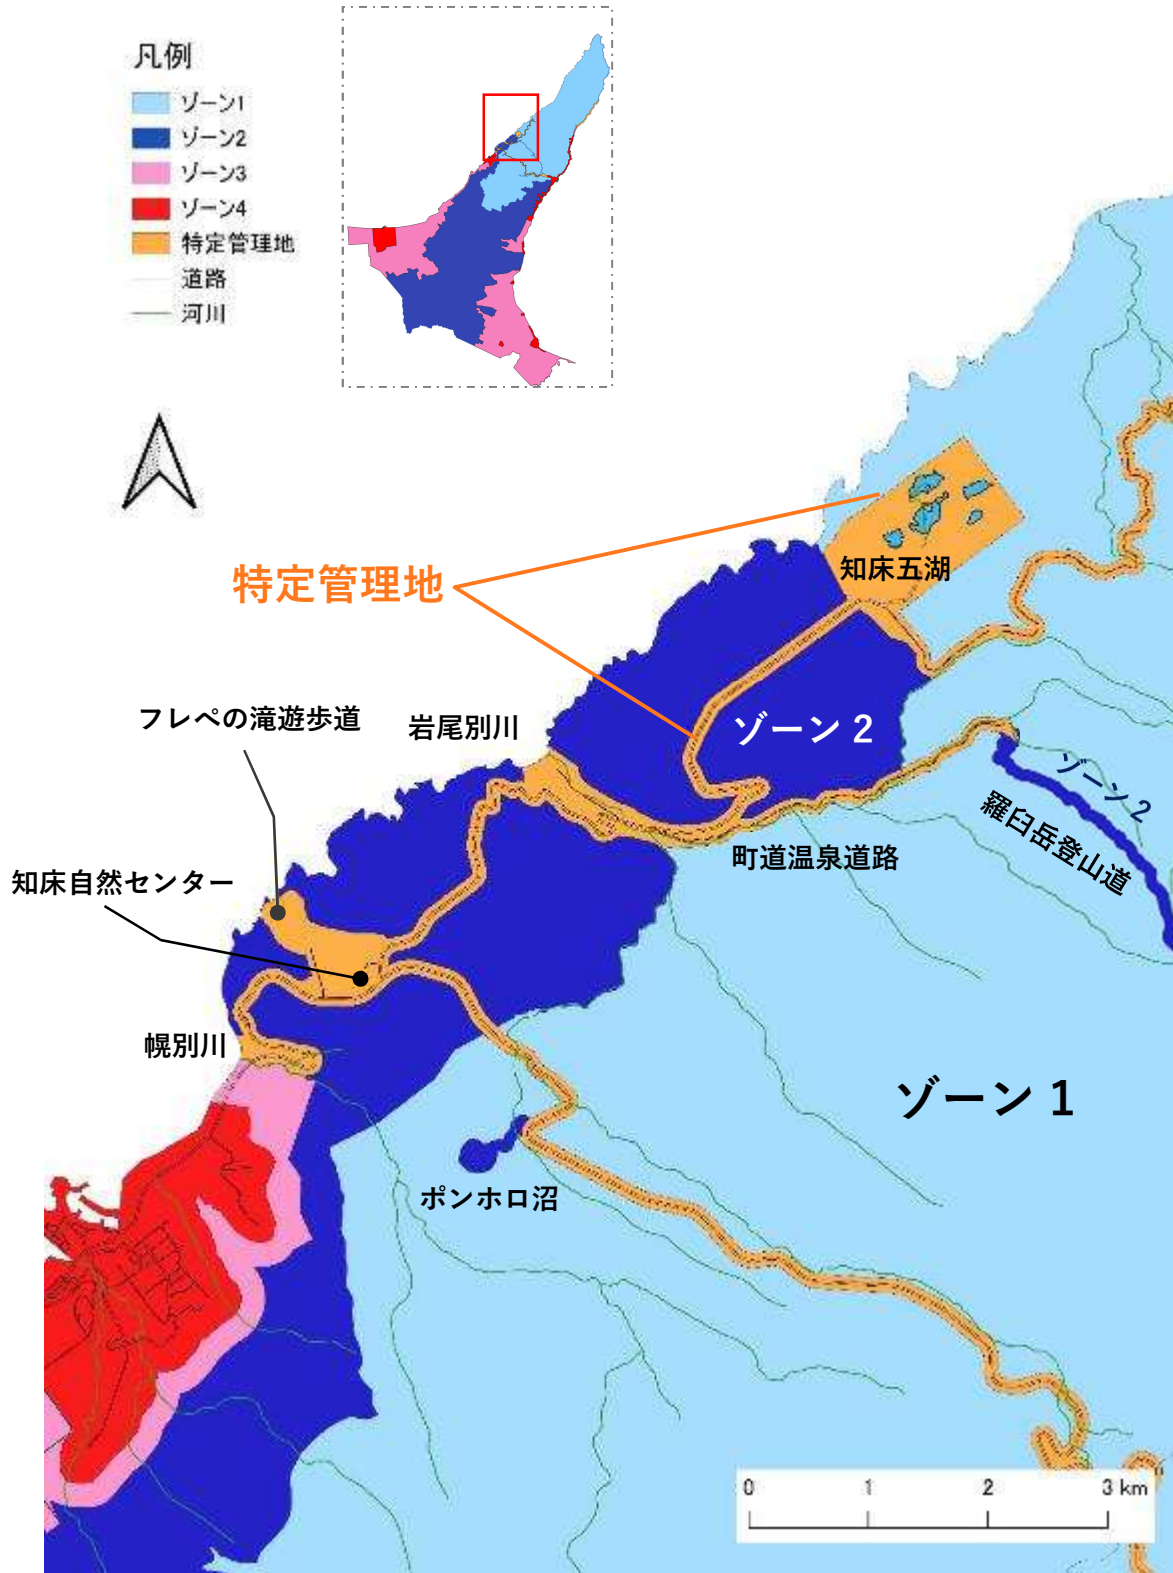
凡例
ゾーン1
ゾーン2
ゾーン3
ゾーン4
特定管理地
道路
河川

特定管理地
知床五湖
フレペの滝遊歩道
岩尾別川
ゾーン 2
ゾーン 2
羅臼岳登山道
町道温泉道路
知床自然センター
幌別川
ゾーン 1
ポンホロ沼
0
1
2
3 km